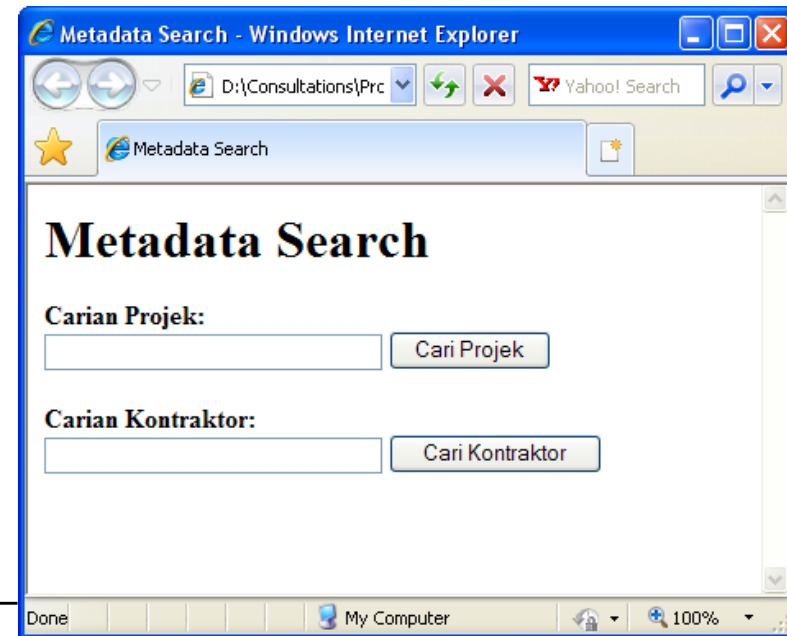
Metadata Search - Windows Internet Explorer

D:\Consultations\Prc

Yahoo! Search

Metadata Search

# Metadata Search

**Carian Projek:**

Cari Projek

**Carian Kontraktor:**

Cari Kontraktor

Done

My Computer

100%